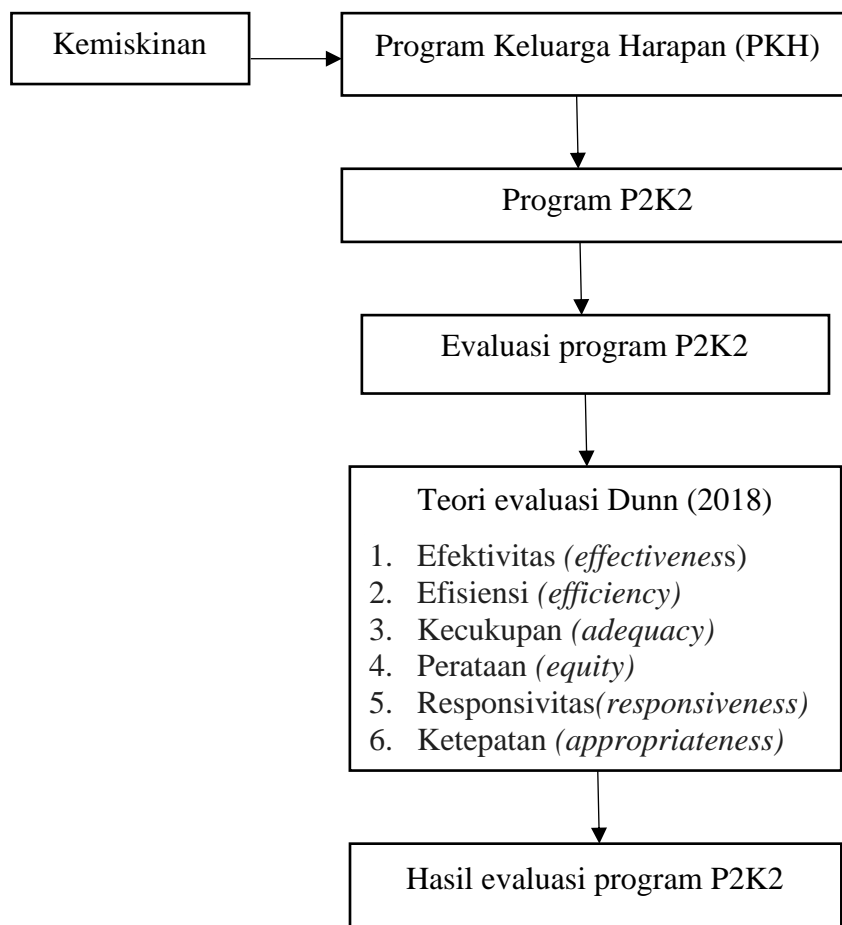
Kemiskinan

Program Keluarga Harapan (PKH)

Program P2K2

Evaluasi program P2K2

Teori evaluasi Dunn (2018)

1. Efektivitas *(effectiveness)*
2. Efisiensi *(efficiency)*
3. Kecukupan *(adequacy)*
4. Perataan *(equity)*
5. Responsivitas*(responsiveness)*
6. Ketepatan *(appropriateness)*

Hasil evaluasi program P2K2